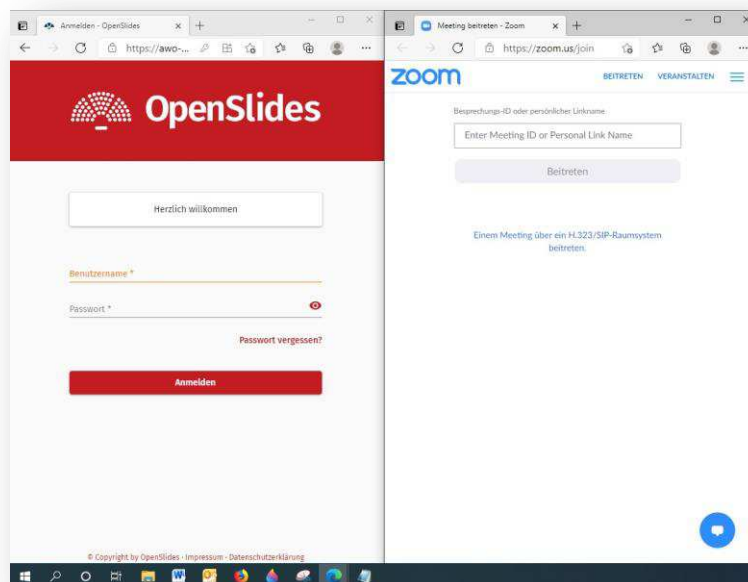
Anmelden - OpenSlides

https://awo-...

OpenSlides

Herzlich willkommen

Benutzername *

Passwort *

Passwort vergessen?

Anmelden

© Copyright by OpenSlides · Impressum · Datenschutzerklärung

Meeting beitreten - Zoom

https://zoom.us/join

zoom

BEITRETEN VERANSTALTEN

Besprechungs-ID oder persönlicher Linkname

Enter Meeting ID or Personal Link Name

Beitreten

Einem Meeting über ein H.323/SIP-Raumsystem beitreten.